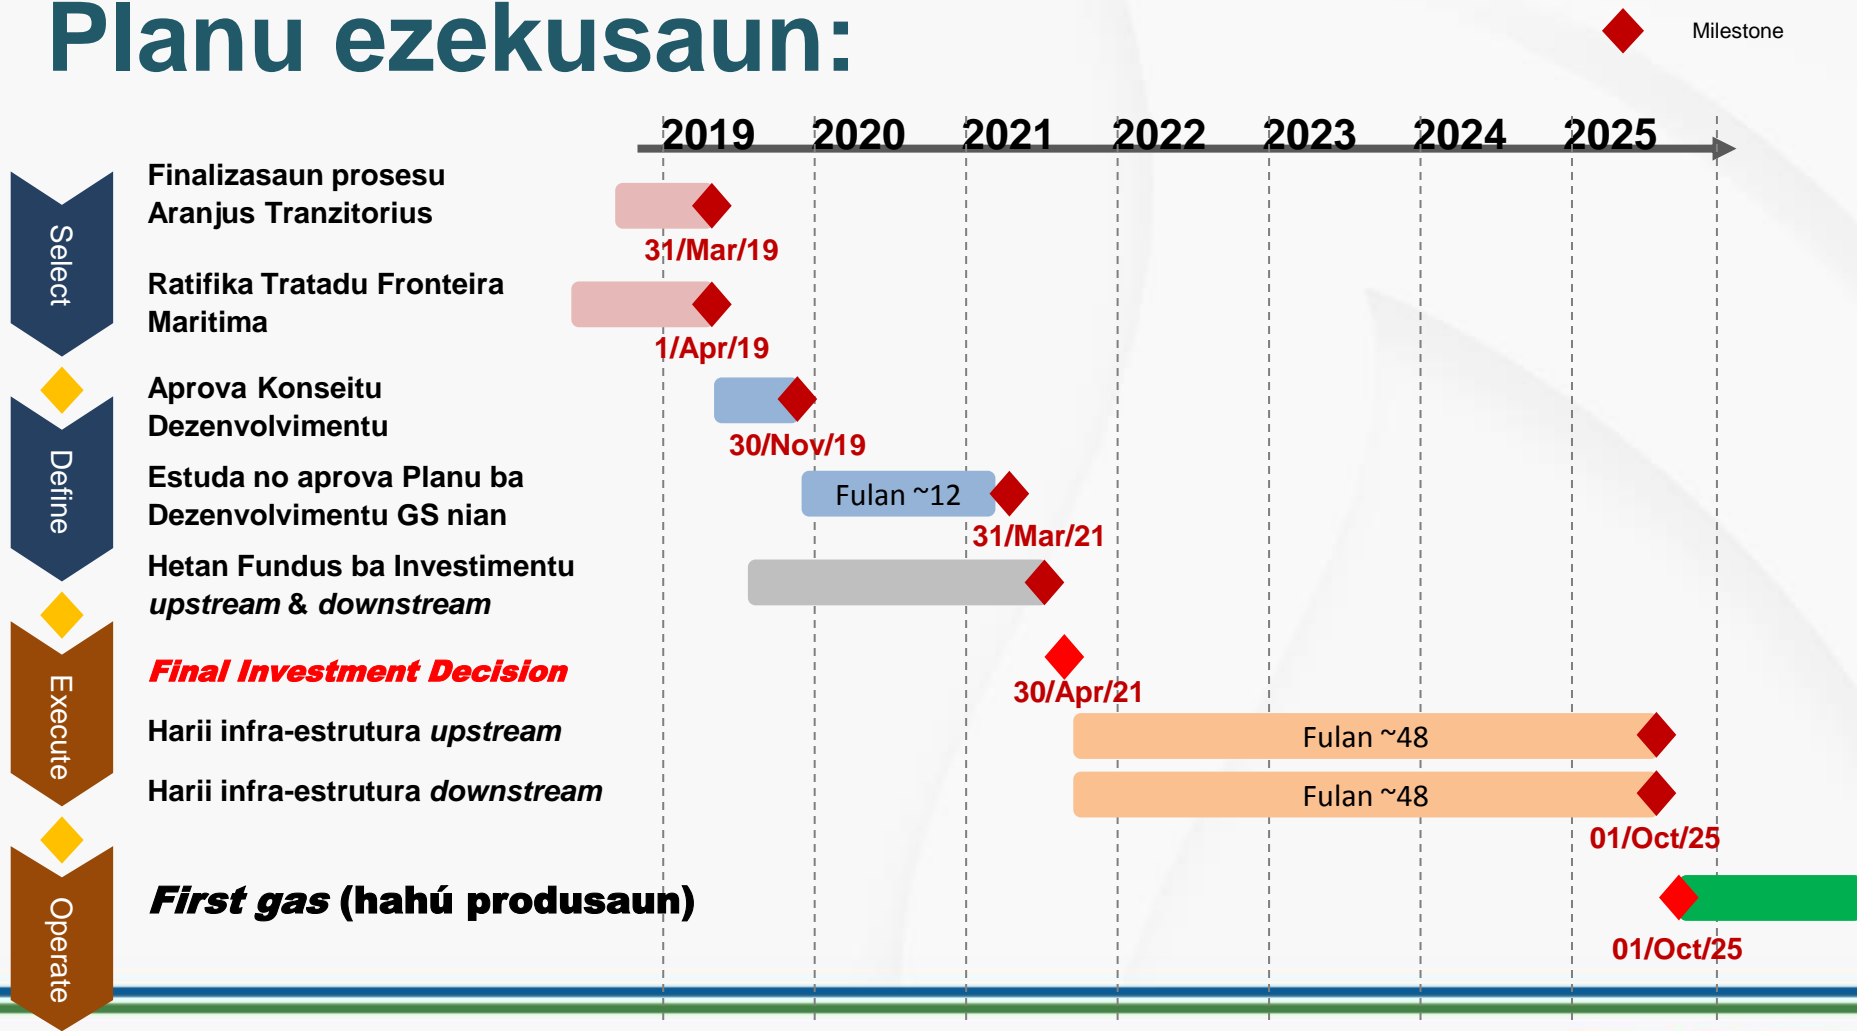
Planu ezekusaun:

Milestone

2019 2020 2021 2022 2023 2024 2025

Select

Finalizasaun prosesu Aranjus Tranzitorius

31/Mar/19

Ratifika Tratadu Fronteira Maritima

1/Apr/19

Define

Aprova Konseitu Dezenvolvimentu

30/Nov/19

Estuda no aprova Planu ba Dezenvolvimentu GS nian

Fulan ~12

31/Mar/21

Hetan Fundus ba Investimentu *upstream* & *downstream*

Execute

*Final Investment Decision*

30/Apr/21

Harii infra-estrutura *upstream*

Fulan ~48

Harii infra-estrutura *downstream*

Fulan ~48

01/Oct/25

Operate

*First gas* (hahú produsaun)

01/Oct/25